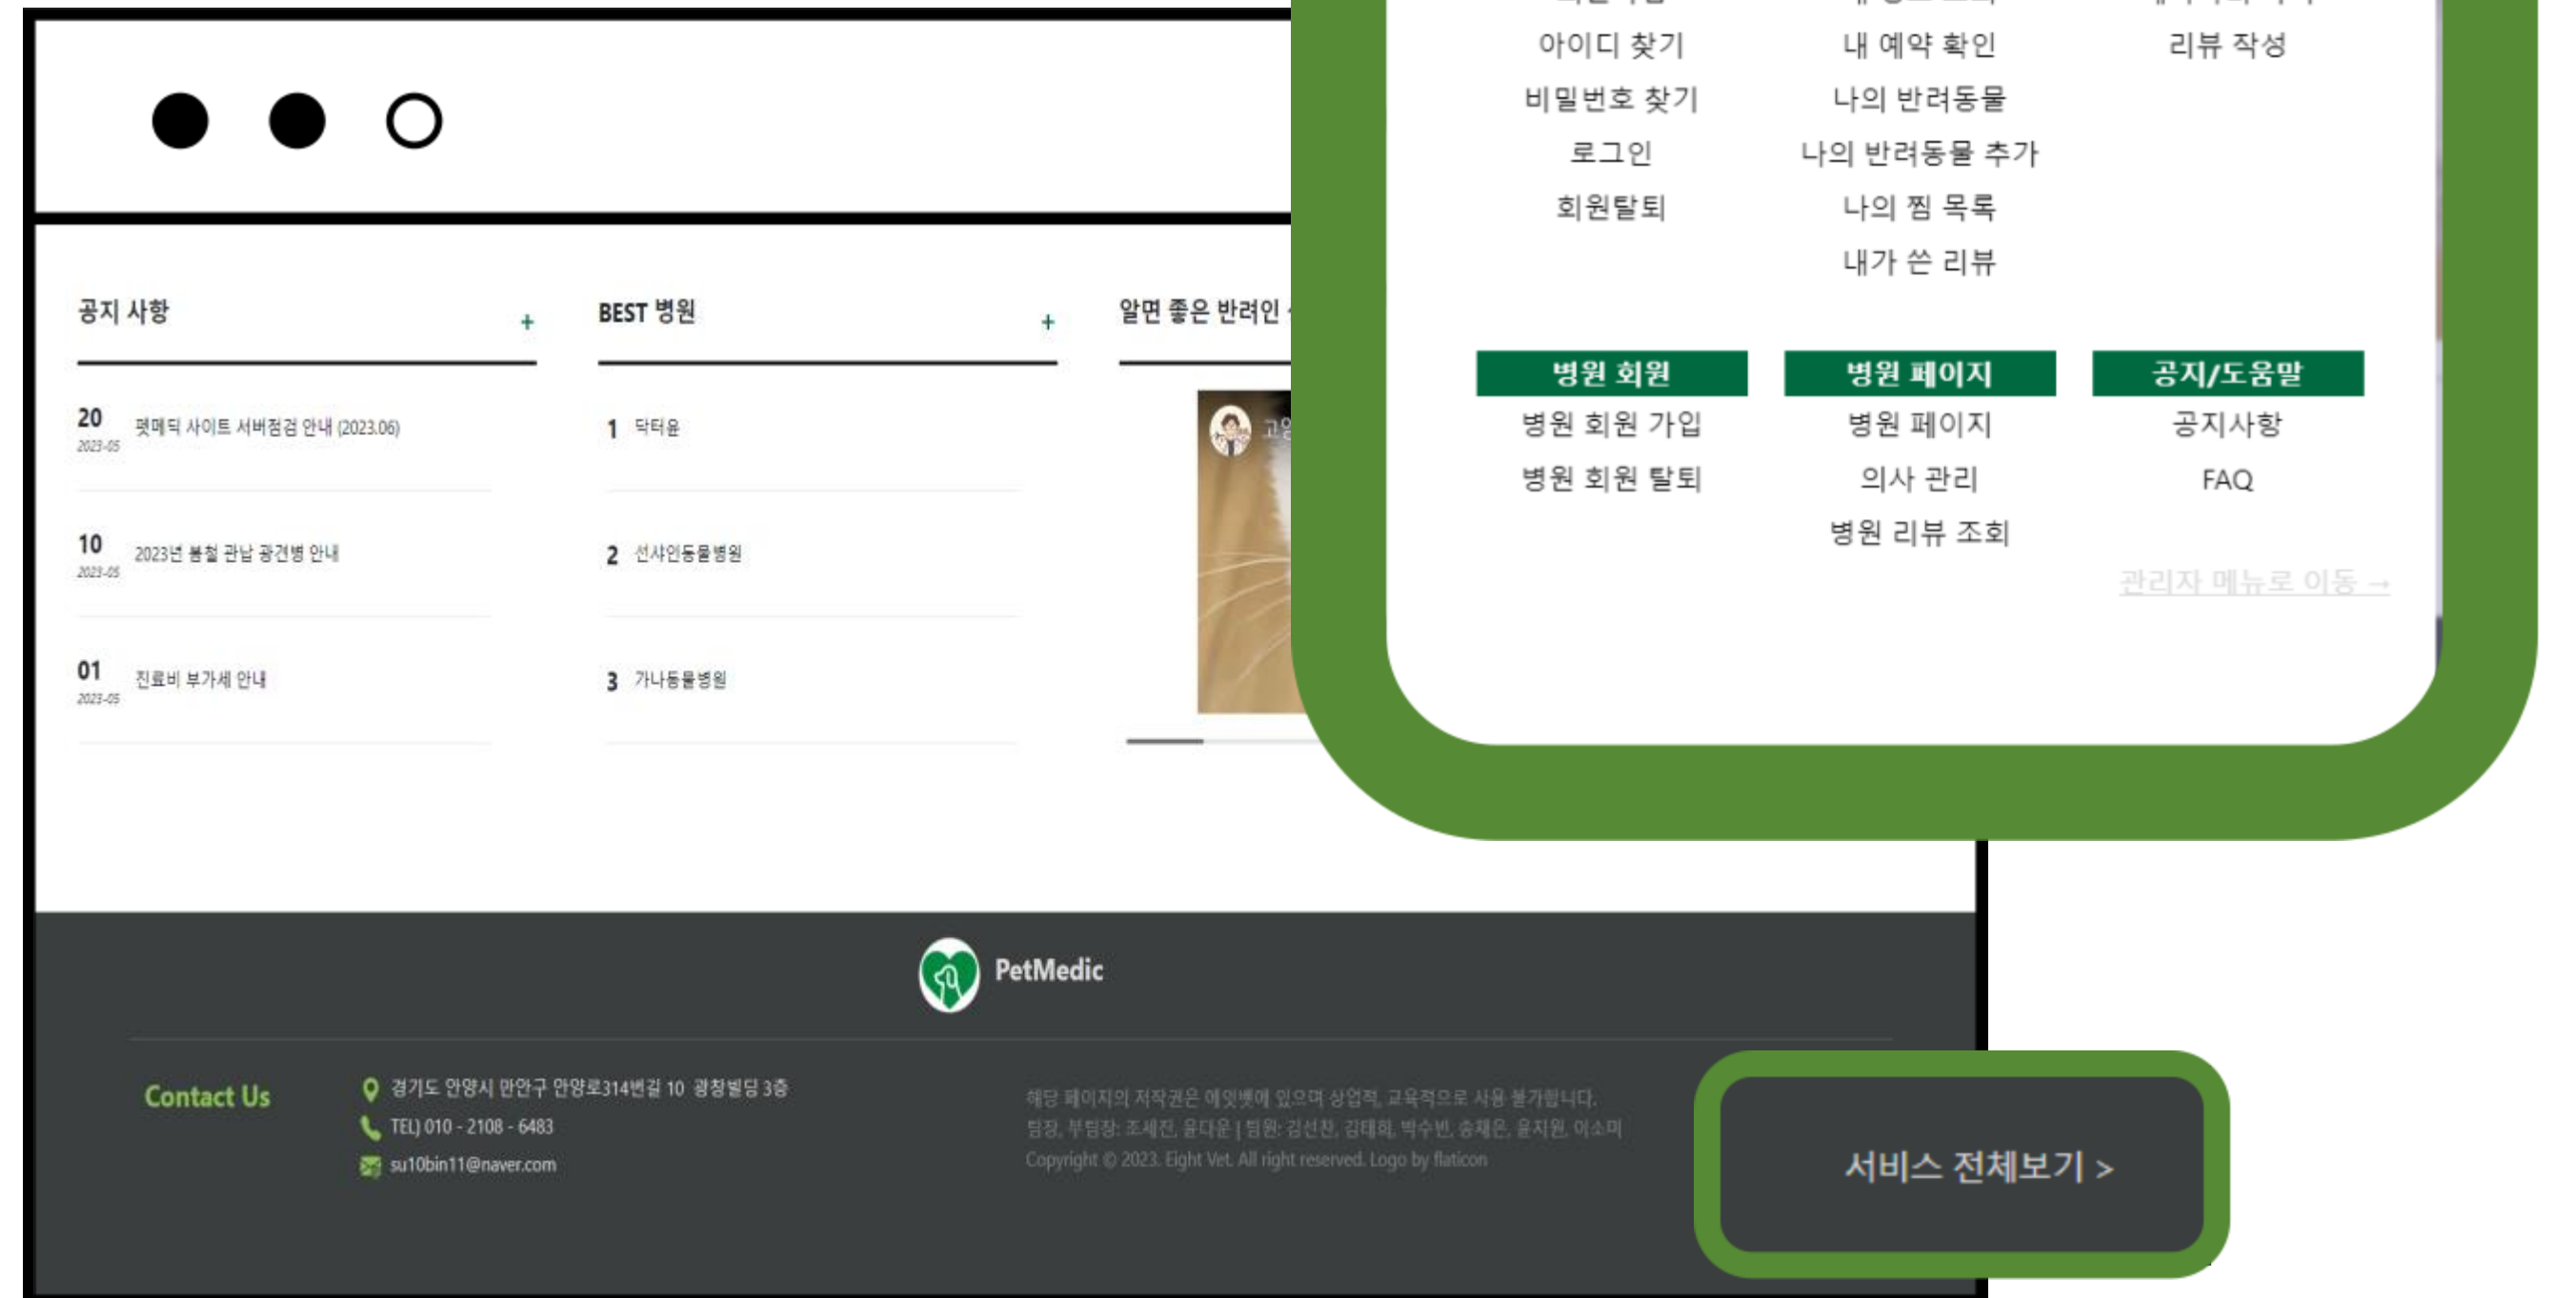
공지 사항 +

20
2023-05
펫메딕 사이트 서버점검 안내 (2023.06)

10
2023-05
2023년 봄철 관납 광견병 안내

01
2023-05
진료비 부가세 안내

BEST 병원 +

1 닥터윤

2 선샤인동물병원

3 가나동물병원

알면 좋은 반려인 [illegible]

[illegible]

아이디 찾기
비밀번호 찾기
로그인
회원탈퇴

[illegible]
내 예약 확인
나의 반려동물
나의 반려동물 추가
나의 찜 목록
내가 쓴 리뷰

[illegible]
리뷰 작성

병원 회원
병원 회원 가입
병원 회원 탈퇴

병원 페이지
병원 페이지
의사 관리
병원 리뷰 조회

공지/도움말
공지사항
FAQ

관리자 메뉴로 이동 →

PetMedic

Contact Us

경기도 안양시 만안구 안양로314번길 10 광창빌딩 3층
TEL) 010 - 2108 - 6483
su10bin11@naver.com

해당 페이지의 저작권은 에잇벳에 있으며 상업적, 교육적으로 사용 불가합니다.
팀장, 부팀장: 조세진, 윤다운 | 팀원: 김선찬, 김태희, 박수빈, 송채은, 윤지원, 이소미
Copyright © 2023. Eight Vet. All right reserved. Logo by flaticon

서비스 전체보기 >